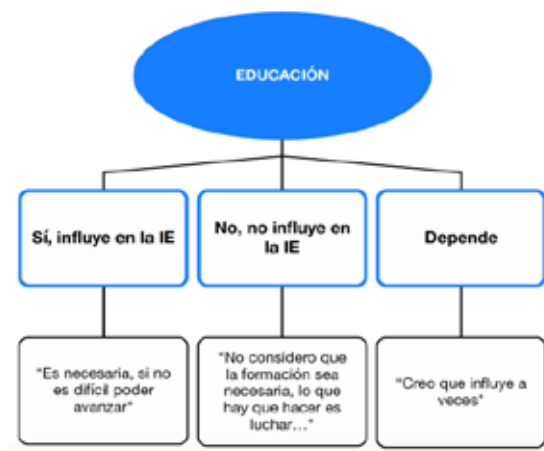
EDUCACIÓN

Sí, influye en la IE

No, no influye en la IE

Depende

"Es necesaria, si no es difícil poder avanzar"

"No considero que la formación sea necesaria, lo que hay que hacer es luchar…"

"Creo que influye a veces"